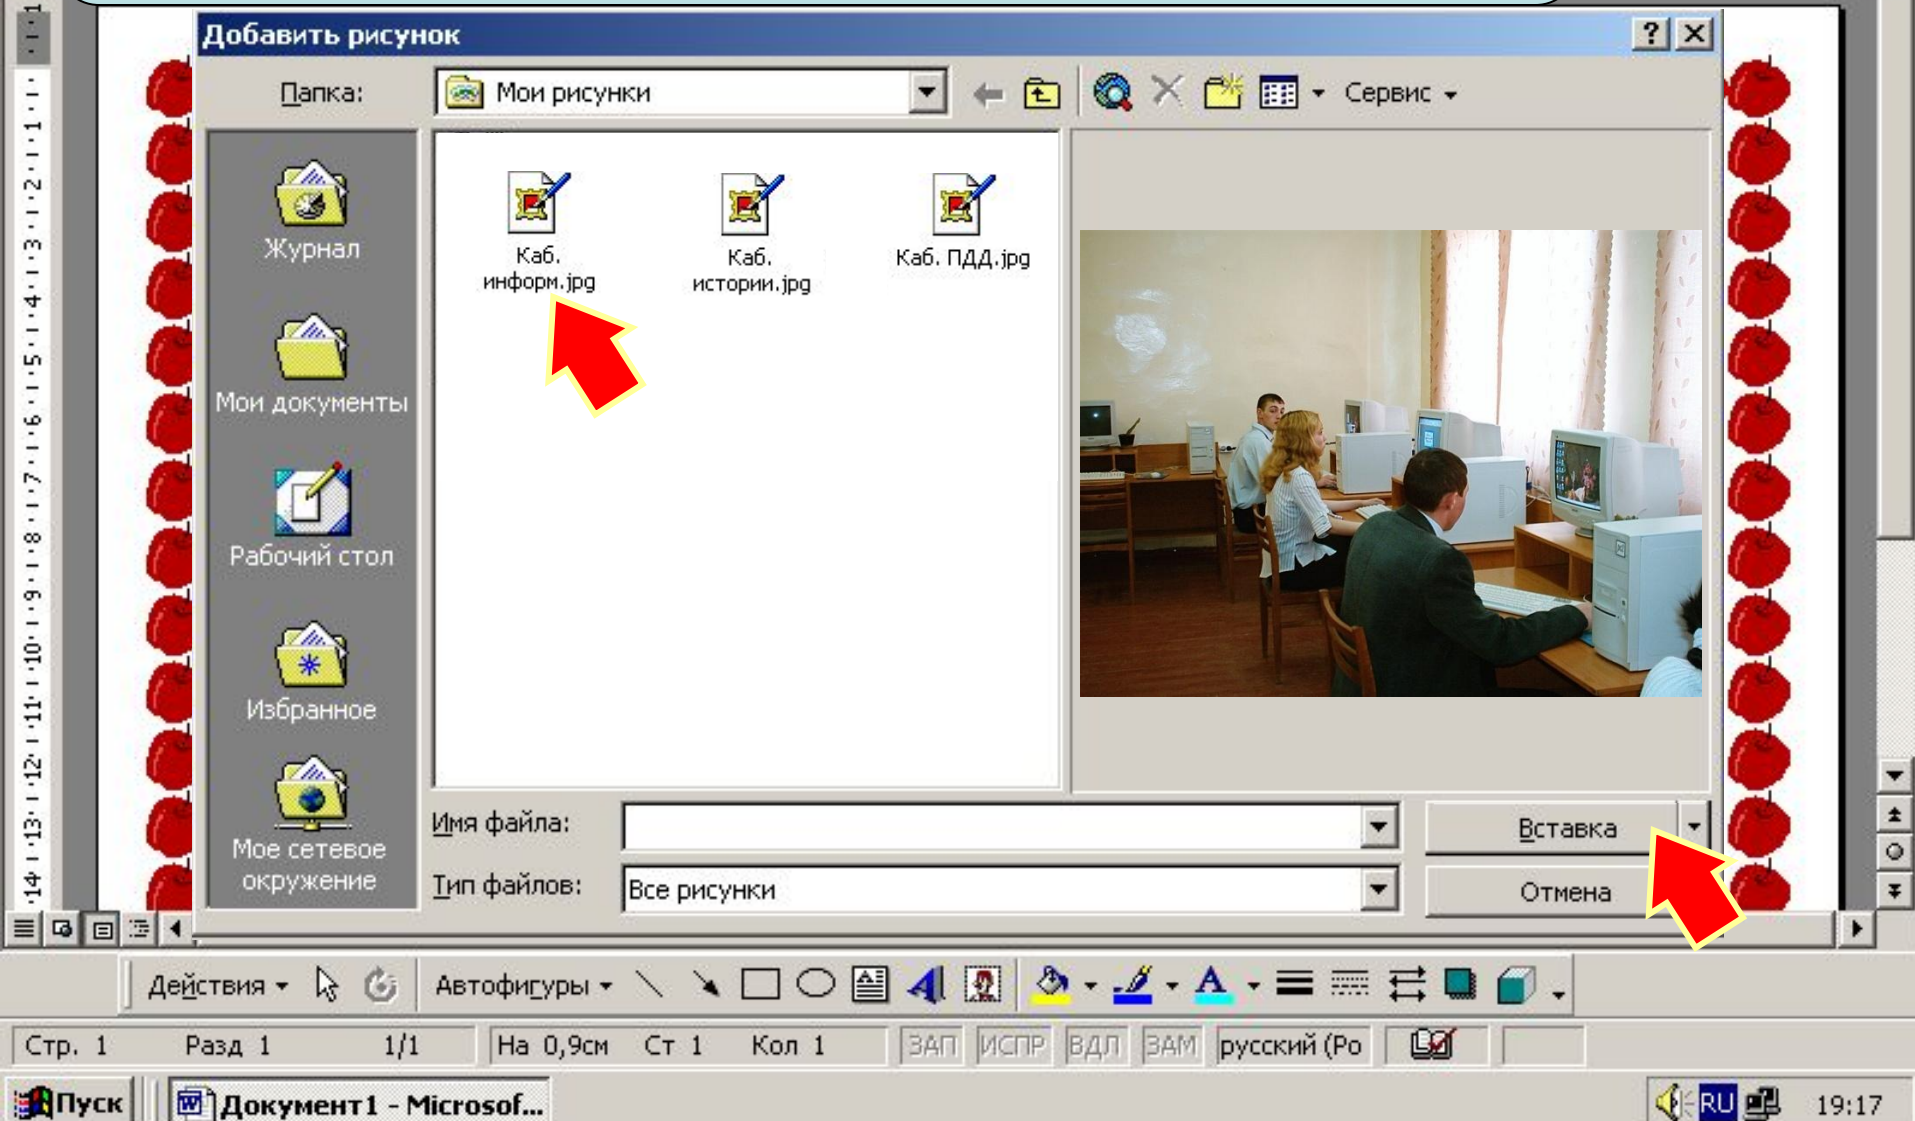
Добавить рисунок

Папка: Мои рисунки

Сервис

Журнал

Мои документы

Рабочий стол

Избранное

Мое сетевое окружение

Каб. информ.jpg

Каб. истории.jpg

Каб. ПДД.jpg

Имя файла:

Тип файлов: Все рисунки

Вставка

Отмена

Действия Автофигуры

Стр. 1 Разд 1 1/1 На 0,9см Ст 1 Кол 1 ЗАП ИСПР ВДЛ ЗАМ русский (Ро

Пуск Документ1 - Microsof...

RU 19:17